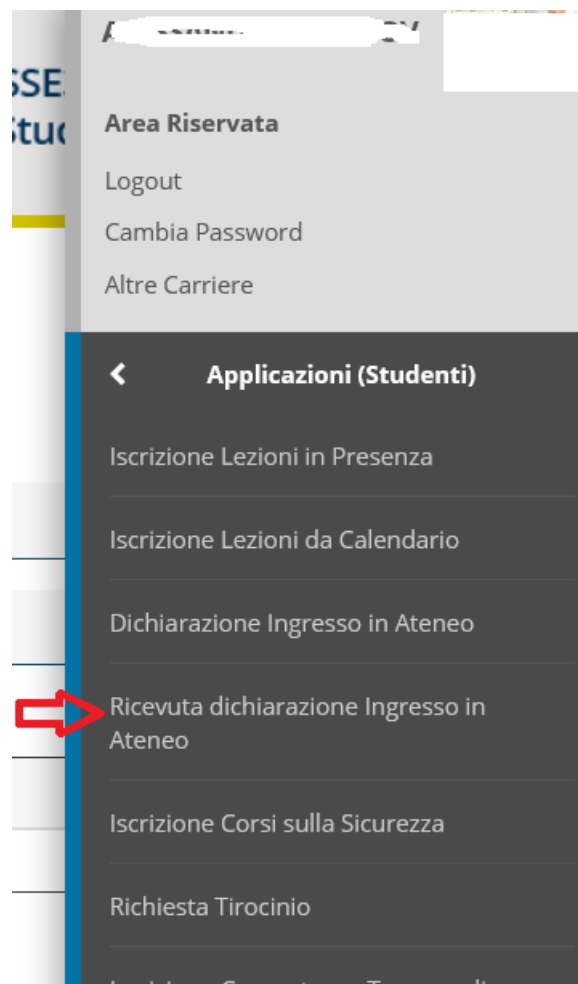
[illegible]

SSE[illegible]
Stu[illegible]

Area Riservata

Logout

Cambia Password

Altre Carriere

Applicazioni (Studenti)

Iscrizione Lezioni in Presenza

Iscrizione Lezioni da Calendario

Dichiarazione Ingresso in Ateneo

Ricevuta dichiarazione Ingresso in Ateneo

Iscrizione Corsi sulla Sicurezza

Richiesta Tirocinio

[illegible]